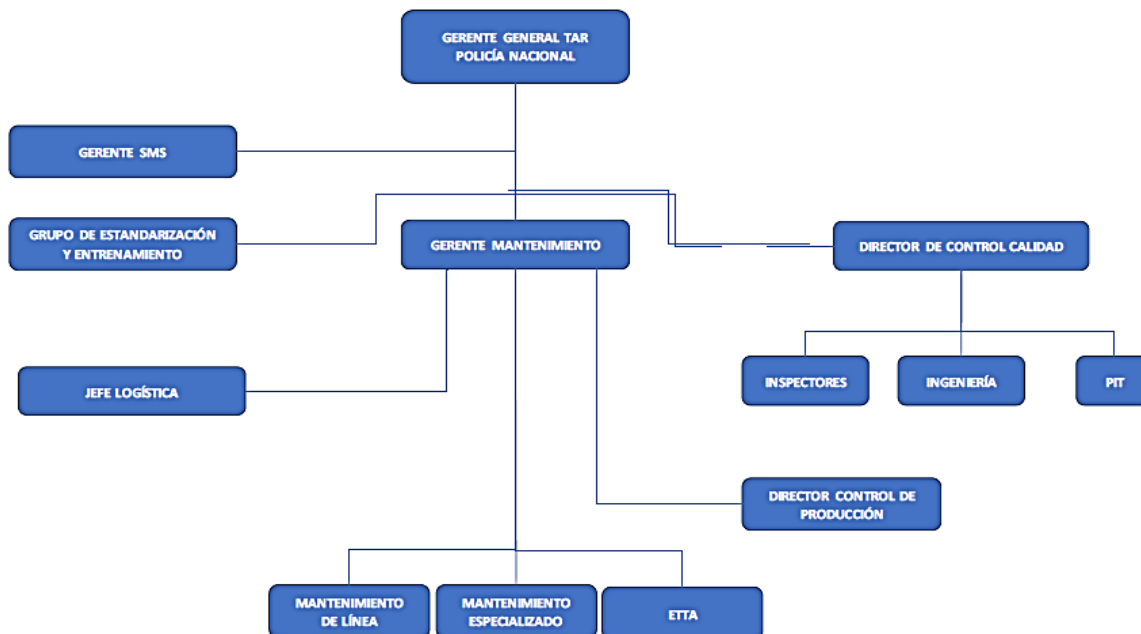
GERENTE GENERAL TAR POLICÍA NACIONAL

GERENTE SMS

GRUPO DE ESTANDARIZACIÓN Y ENTRENAMIENTO

GERENTE MANTENIMIENTO

DIRECTOR DE CONTROL CALIDAD

INSPECTORES

INGENIERÍA

PIT

JEFE LOGÍSTICA

DIRECTOR CONTROL DE PRODUCCIÓN

MANTENIMIENTO DE LÍNEA

MANTENIMIENTO ESPECIALIZADO

ETTA